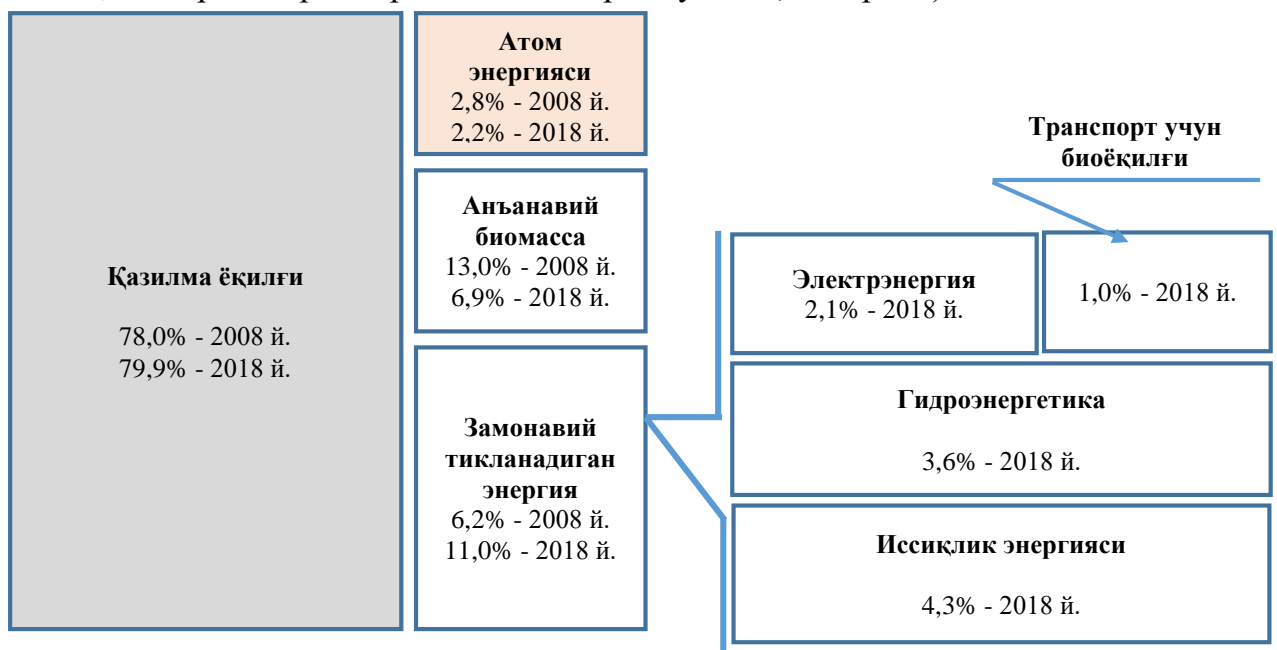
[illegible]

Қазилма ёқилғи

78,0% - 2008 й.
79,9% - 2018 й.

Атом энергияси
2,8% - 2008 й.
2,2% - 2018 й.

Анъанавий биомасса
13,0% - 2008 й.
6,9% - 2018 й.

Замонавий тикланадиган энергия
6,2% - 2008 й.
11,0% - 2018 й.

Транспорт учун биоёқилғи

Электрэнергия
2,1% - 2018 й.

1,0% - 2018 й.

Гидроэнергетика

3,6% - 2018 й.

Иссиқлик энергияси

4,3% - 2018 й.